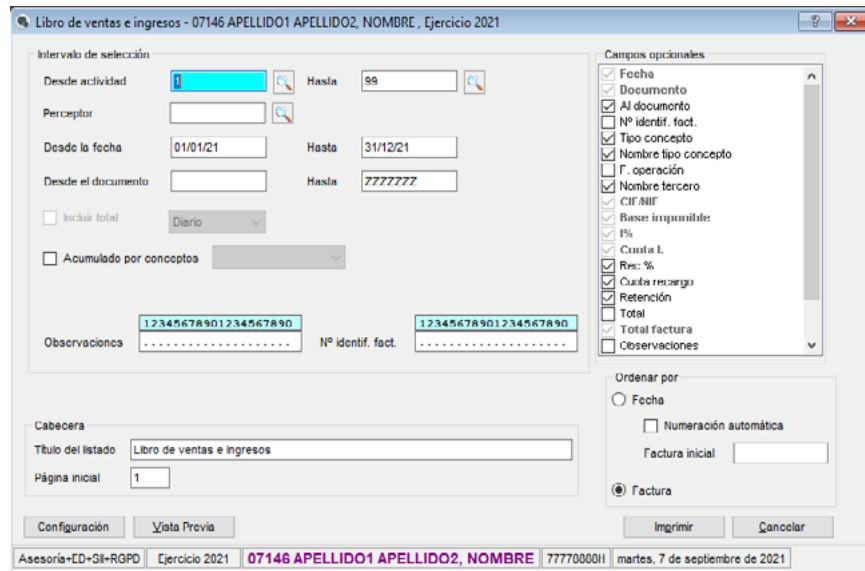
Libro de ventas e ingresos - 07146 APELLIDO1 APELLIDO2, NOMBRE , Ejercicio 2021

Intervalo de selección

Desde actividad 1 Hasta 99

Perceptor

Desde la fecha 01/01/21 Hasta 31/12/21

Desde el documento Hasta ZZZZZZZ

Incluir total Diario

Acumulado por conceptos

Observaciones 12345678901234567890 Nº identif. fact. 12345678901234567890

Campos opcionales
Fecha
Documento
Al documento
Nº identif. fact.
Tipo concepto
Nombre tipo concepto
F. operación
Nombre tercero
CIF/NIF
Base imponible
I%
Cuota I.
Rec. %
Cuota recargo
Retención
Total
Total factura
Observaciones

Ordenar por
Fecha
Numeración automática
Factura inicial
Factura

Cabecera
Título del listado Libro de ventas e ingresos
Página inicial 1

Configuración Vista Previa Imprimir Cancelar

Asesoría+ED+SII+RGPD | Ejercicio 2021 | 07146 APELLIDO1 APELLIDO2, NOMBRE | 77770000H | martes, 7 de septiembre de 2021